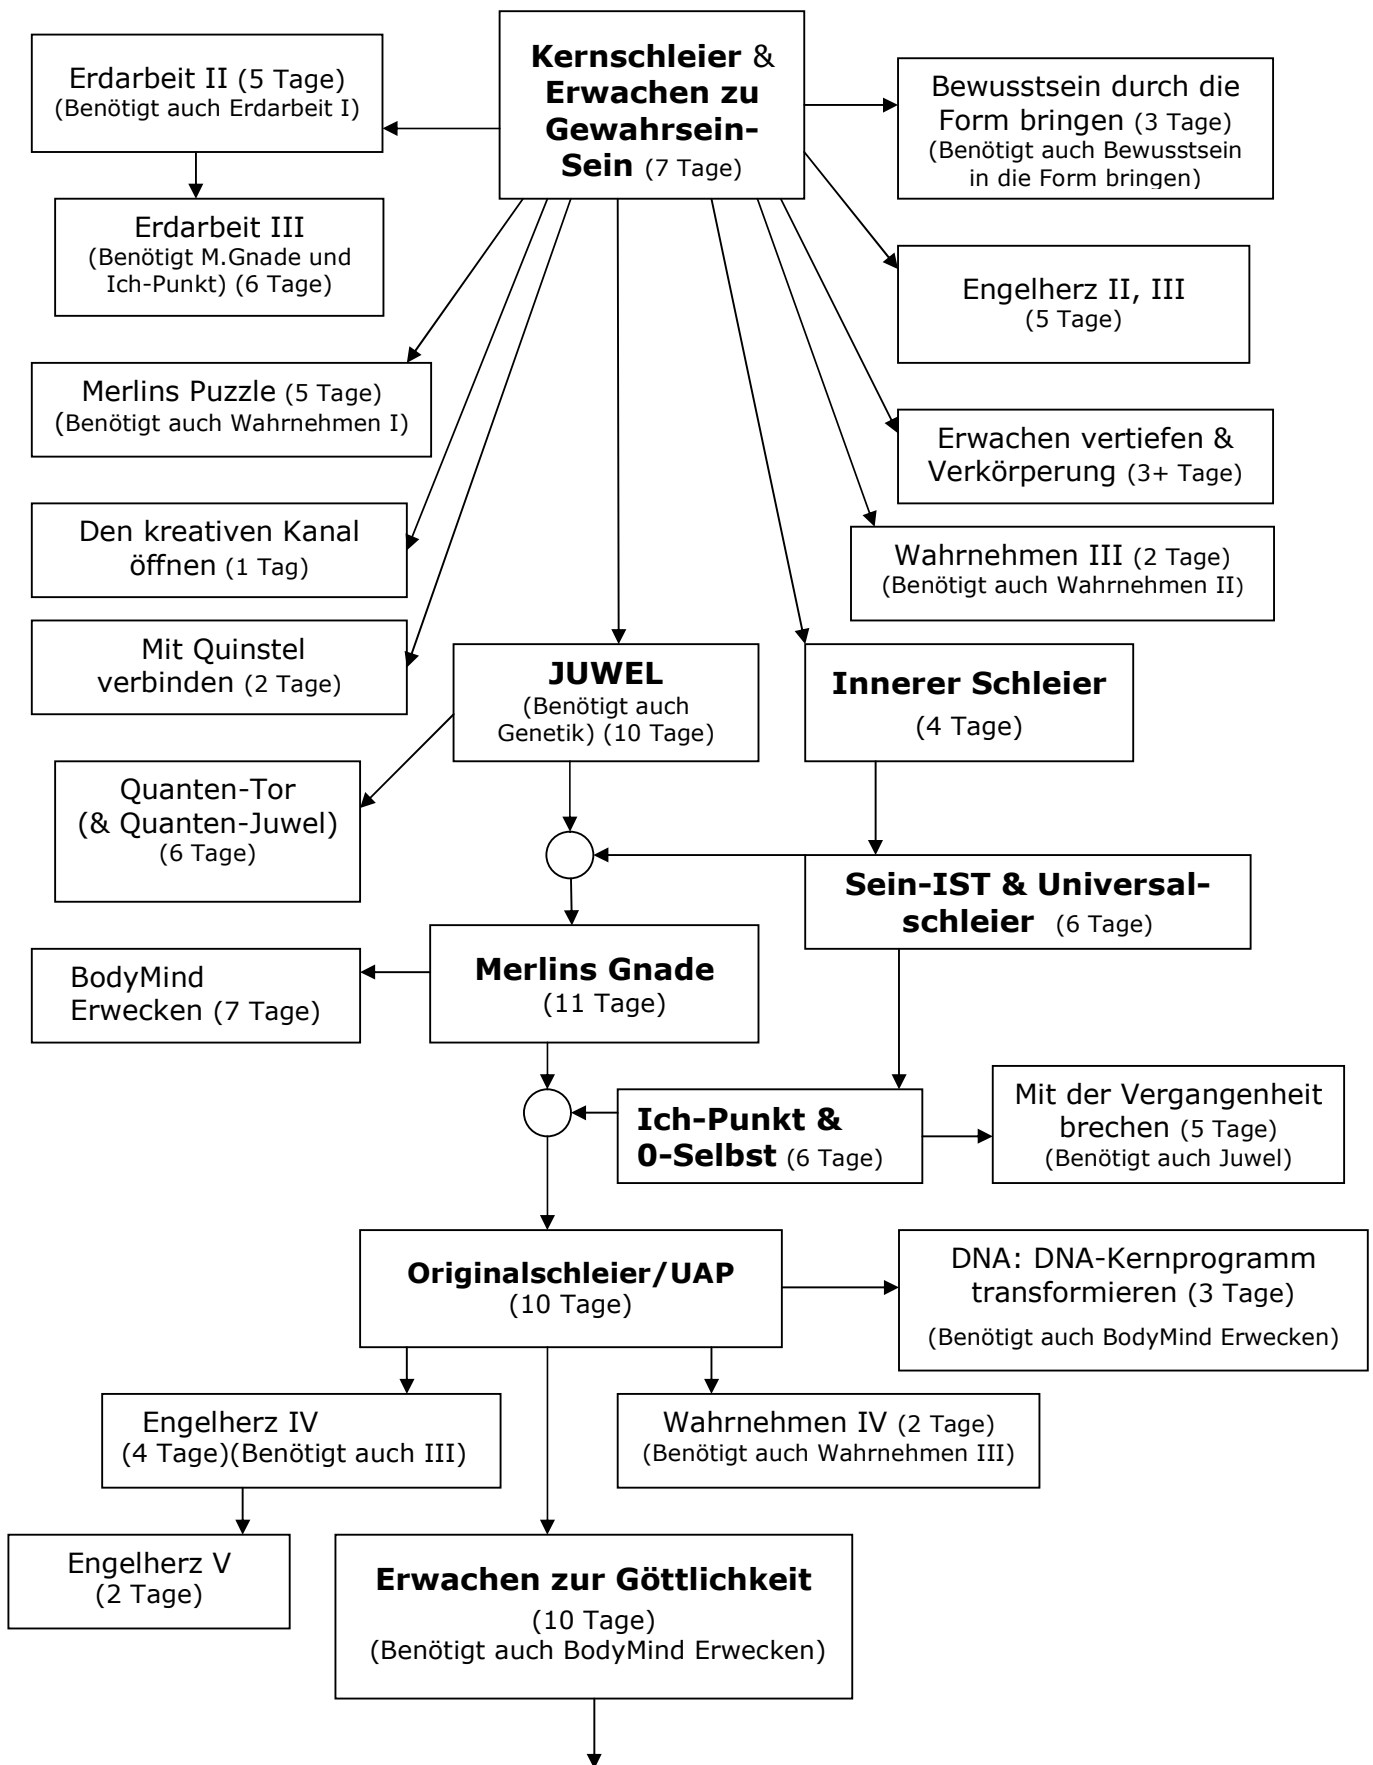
**Kernschleier** & **Erwachen zu Gewahrsein-Sein** (7 Tage)

Erdarbeit II (5 Tage)
(Benötigt auch Erdarbeit I)

Erdarbeit III
(Benötigt M.Gnade und Ich-Punkt) (6 Tage)

Bewusstsein durch die Form bringen (3 Tage)
(Benötigt auch Bewusstsein in die Form bringen)

Engelherz II, III
(5 Tage)

Merlins Puzzle (5 Tage)
(Benötigt auch Wahrnehmen I)

Erwachen vertiefen & Verkörperung (3+ Tage)

Den kreativen Kanal öffnen (1 Tag)

Wahrnehmen III (2 Tage)
(Benötigt auch Wahrnehmen II)

Mit Quinstel verbinden (2 Tage)

**JUWEL**
(Benötigt auch Genetik) (10 Tage)

**Innerer Schleier**
(4 Tage)

Quanten-Tor
(& Quanten-Juwel)
(6 Tage)

**Sein-IST & Universalschleier** (6 Tage)

BodyMind Erwecken (7 Tage)

**Merlins Gnade**
(11 Tage)

**Ich-Punkt & 0-Selbst** (6 Tage)

Mit der Vergangenheit brechen (5 Tage)
(Benötigt auch Juwel)

**Originalschleier/UAP**
(10 Tage)

DNA: DNA-Kernprogramm transformieren (3 Tage)
(Benötigt auch BodyMind Erwecken)

Engelherz IV
(4 Tage)(Benötigt auch III)

Wahrnehmen IV (2 Tage)
(Benötigt auch Wahrnehmen III)

Engelherz V
(2 Tage)

**Erwachen zur Göttlichkeit**
(10 Tage)
(Benötigt auch BodyMind Erwecken)